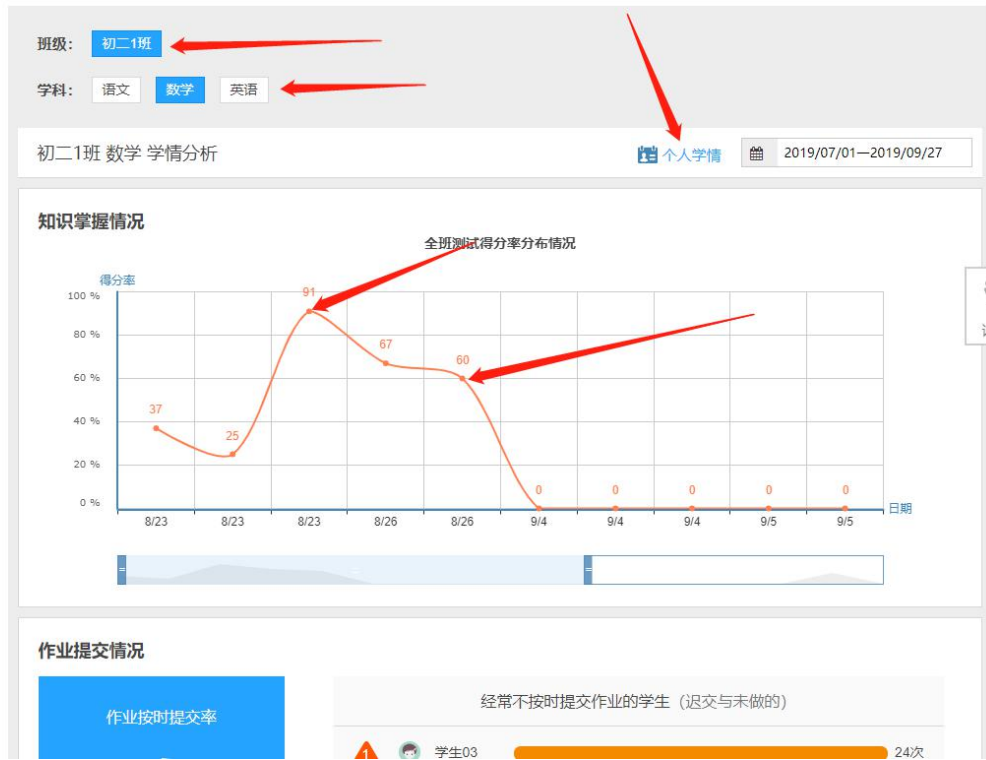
班级: 初二1班

学科: 语文 数学 英语

初二1班 数学 学情分析

个人学情 2019/07/01—2019/09/27

知识掌握情况

全班测试得分率分布情况

得分率

100 %
80 %
60 %
40 %
20 %
0 %

37
25
91
67
60
0
0
0
0
0

8/23 8/23 8/23 8/26 8/26 9/4 9/4 9/4 9/5 9/5 日期

作业提交情况

作业按时提交率

经常不按时提交作业的学生（迟交与未做的）

学生03 24次